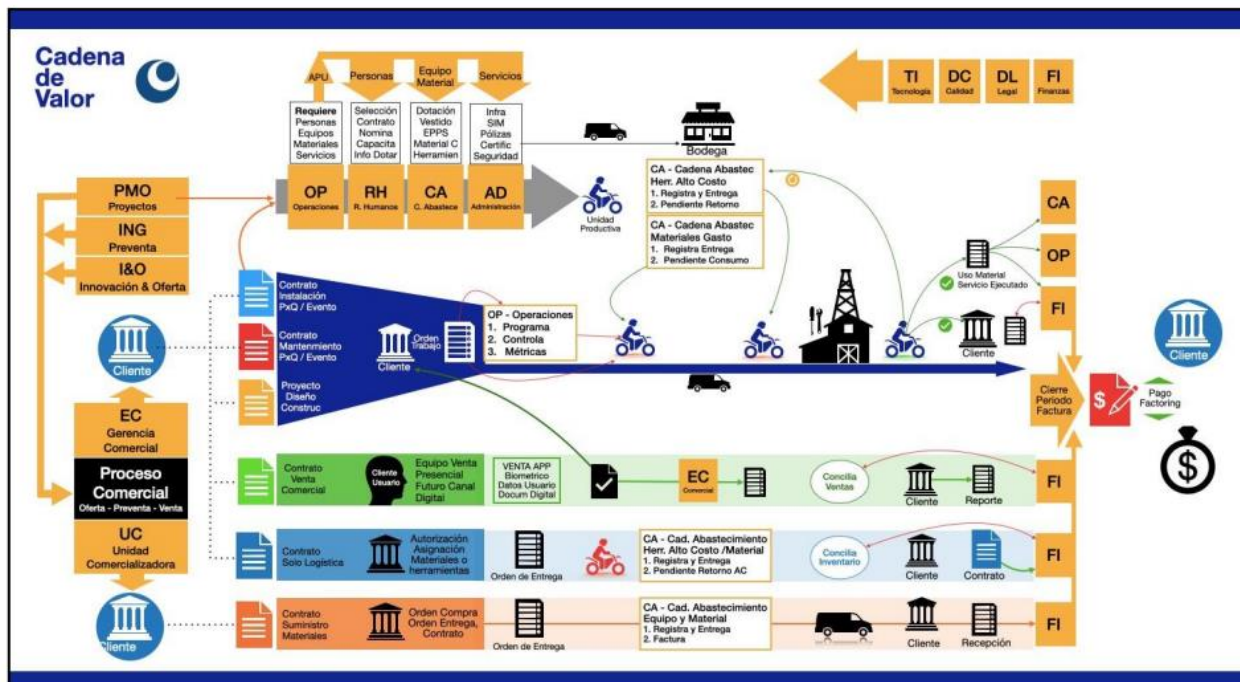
Cadena de Valor

APU
Personas
Equipo Material
Servicios

TI Tecnología
DC Calidad
DL Legal
FI Finanzas

Requiere
Personas
Equipos
Materiales
Servicios

Selección
Contrato
Nomina
Capacita
Info Dotar

Dotación
Vestido
EPPS
Material C
Herramien

Infra
SIM
Pólizas
Certific
Seguridad

Bodega

OP Operaciones
RH R. Humanos
CA C. Abastece
AD Administración

Unidad Productiva

PMO Proyectos
ING Preventa
I&O Innovación & Oferta

CA - Cadena Abastec
Herr. Alto Costo
1. Registra y Entrega
2. Pendiente Retorno

CA - Cadena Abastec
Materiales Gasto
1. Registra Entrega
2. Pendiente Consumo

CA
OP
FI

Uso Material
Servicio Ejecutado

Contrato Instalación PxQ / Evento
Contrato Mantenimiento PxQ / Evento
Proyecto Diseño Construc

Cliente

Orden Trabajo
Cliente

OP - Operaciones
1. Programa
2. Controla
3. Métricas

Cliente

Cliente

Cierre Periodo Factura

Pago Factoring

EC Gerencia Comercial
Proceso Comercial
Oferta - Preventa - Venta
UC Unidad Comercializadora

Contrato Venta Comercial
Cliente Usuario
Equipo Venta Presencial Futuro Canal Digital
VENTA APP Biometrico Datos Usuario Docum Digital
EC Comercial
Concilia Ventas
Cliente
Reporte
FI

Contrato Solo Logística
Autorización Asignación Materiales o herramientas
Orden de Entrega
CA - Cad. Abastecimiento
Herr. Alto Costo /Material
1. Registra y Entrega
2. Pendiente Retorno AC
Concilia Inventario
Cliente
Contrato
FI

Cliente

Contrato Suministro Materiales
Orden Compra Orden Entrega, Contrato
Orden de Entrega
CA - Cad. Abastecimiento
Equipo y Material
1. Registra y Entrega
2. Factura
Cliente
Recepción
FI